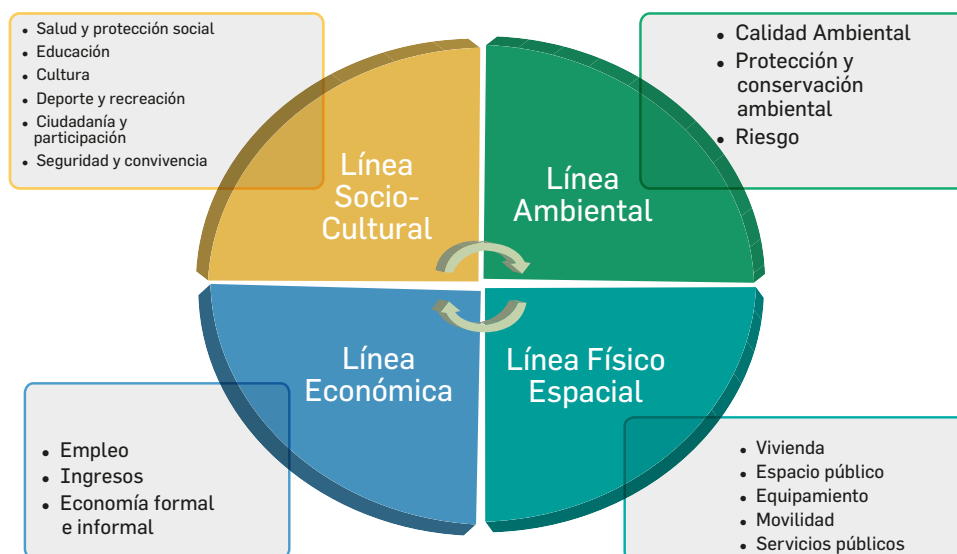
- Salud y protección social
- Educación
- Cultura
- Deporte y recreación
- Ciudadanía y participación
- Seguridad y convivencia

- Calidad Ambiental
- Protección y conservación ambiental
- Riesgo

Línea Socio-Cultural

Línea Ambiental

Línea Económica

Línea Físico Espacial

- Empleo
- Ingresos
- Economía formal e informal

- Vivienda
- Espacio público
- Equipamiento
- Movilidad
- Servicios públicos